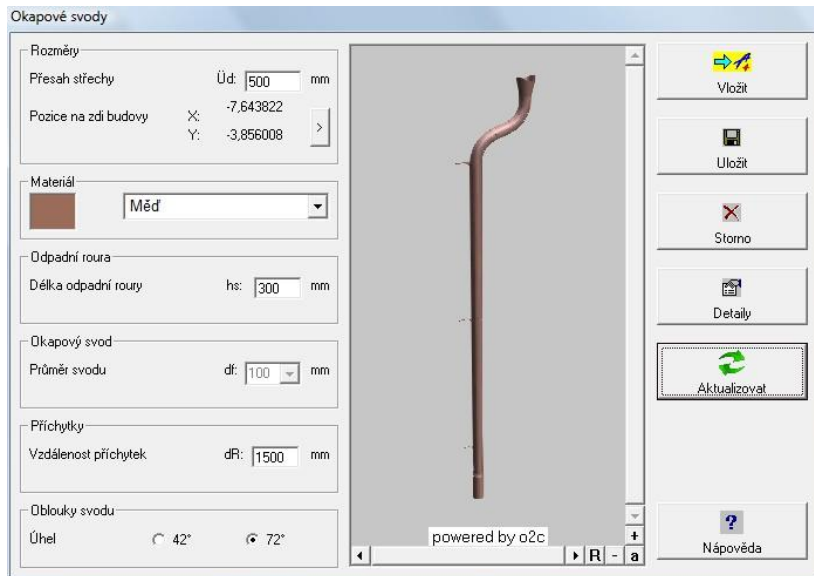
Okapové svody

Rozměry

Přesah střechy Úd: 500 mm

Pozice na zdi budovy X: -7,643822 Y: -3,856008 >

Materiál

Měď

Odpadní roura

Délka odpadní roury hs: 300 mm

Okapový svod

Průměr svodu df: 100 mm

Příchytky

Vzdálenost příchytek dR: 1500 mm

Oblouky svodu

Úhel 42° 72°

powered by o2c

R - a +

Vložit

Uložit

Storno

Detaily

Aktualizovat

Nápověda